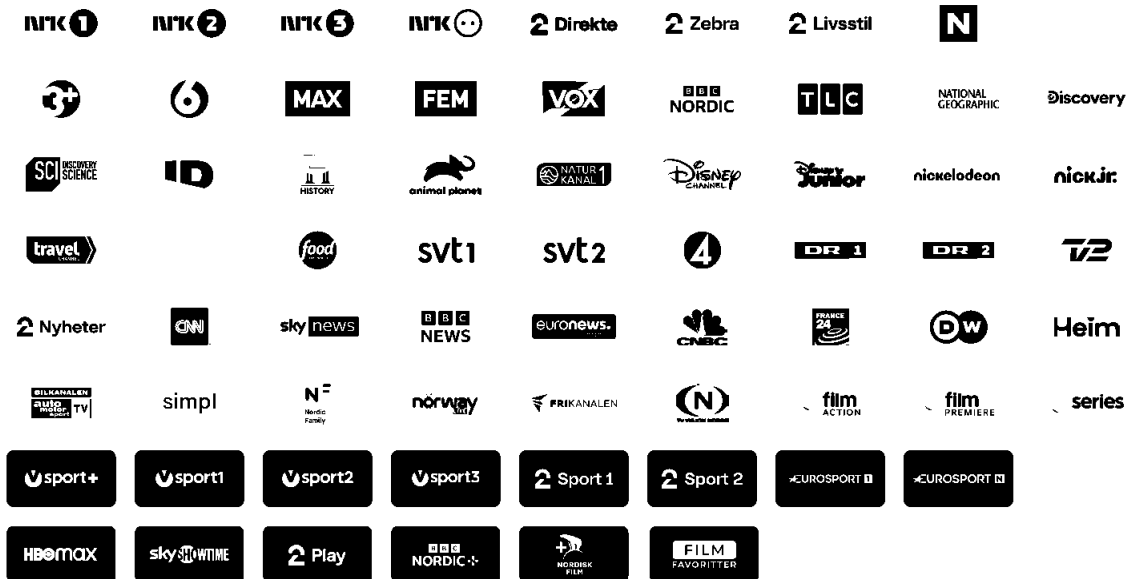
NRK 1 NRK 2 NRK 3 NRK Super 2 Direkte 2 Zebra 2 Livsstil N

3+ 6 MAX FEM VOX BBC NORDIC TLC NATIONAL GEOGRAPHIC Discovery

SCI DISCOVERY SCIENCE ID HISTORY animal planet NATUR KANAL 1 DISNEY CHANNEL Disney Junior nickelodeon nick jr.

travel food svt1 svt2 4 DR 1 DR 2 TV2

2 Nyheter CNN sky news BBC NEWS euronews. CNBC FRANCE 24 DW Heim

BILKANALEN auto motor sport TV simpl N Nordic Family norway FRIKANALEN N film ACTION film PREMIERE series

V sport+ V sport1 V sport2 V sport3 2 Sport 1 2 Sport 2 EUROSPORT 1 EUROSPORT N

HBO max sky SHOWTIME 2 Play BBC NORDIC+ + NORDISK FILM FILM FAVORITTER